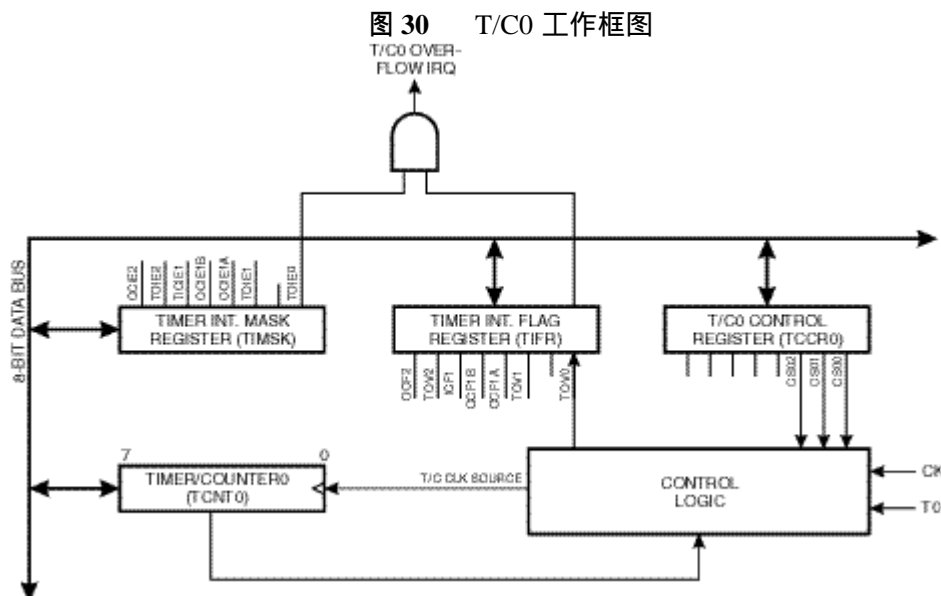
图 30 T/C0 工作框图

T/C0 OVER-FLOW IRQ

8-BIT DATA BUS

OCIE2 TOIE2 TICIE1 OCIE1B OCIE1A TOIE1 TOIE0

TIMER INT. MASK REGISTER (TIMSK)

TIMER INT. FLAG REGISTER (TIFR)

OCF2 TOV2 ICF1 OCF1B OCF1A TOV1 TOV0

T/C0 CONTROL REGISTER (TCCR0)

CS02 CS01 CS00

7 0

TIMER/COUNTER0 (TCNT0)

T/C CLK SOURCE

CONTROL LOGIC

CK

T0